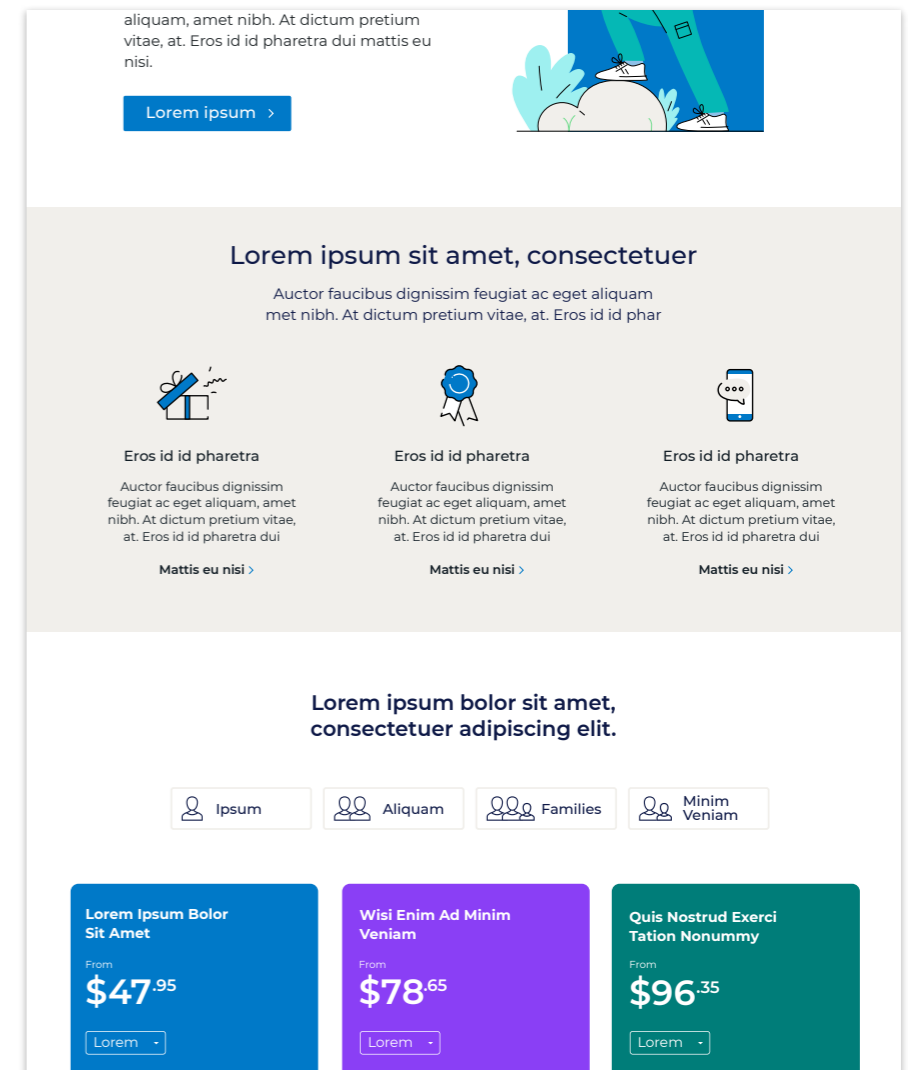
aliquam, amet nibh. At dictum pretium vitae, at. Eros id id pharetra dui mattis eu nisi.

Lorem ipsum ›

Lorem ipsum sit amet, consectetuer

Auctor faucibus dignissim feugiat ac eget aliquam met nibh. At dictum pretium vitae, at. Eros id id phar

Eros id id pharetra

Auctor faucibus dignissim feugiat ac eget aliquam, amet nibh. At dictum pretium vitae, at. Eros id id pharetra dui

Mattis eu nisi ›

Eros id id pharetra

Auctor faucibus dignissim feugiat ac eget aliquam, amet nibh. At dictum pretium vitae, at. Eros id id pharetra dui

Mattis eu nisi ›

Eros id id pharetra

Auctor faucibus dignissim feugiat ac eget aliquam, amet nibh. At dictum pretium vitae, at. Eros id id pharetra dui

Mattis eu nisi ›

Lorem ipsum bolor sit amet, consectetuer adipiscing elit.

Ipsum

Aliquam

Families

Minim Veniam

Lorem Ipsum Bolor Sit Amet

From

$47.95

Lorem

Wisi Enim Ad Minim Veniam

From

$78.65

Lorem

Quis Nostrud Exerci Tation Nonummy

From

$96.35

Lorem